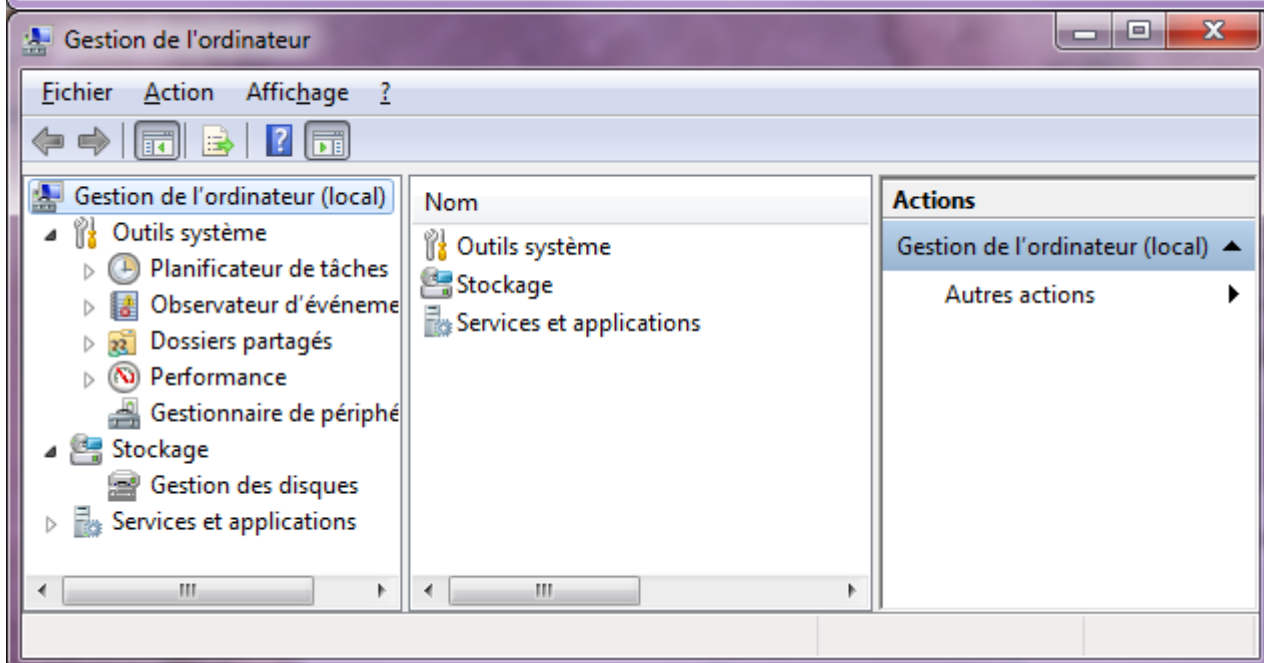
Gestion de l'ordinateur

Fichier Action Affichage ?

Gestion de l'ordinateur (local)
Outils système
Planificateur de tâches
Observateur d'événeme
Dossiers partagés
Performance
Gestionnaire de périphé
Stockage
Gestion des disques
Services et applications

Nom
Outils système
Stockage
Services et applications

Actions
Gestion de l'ordinateur (local)
Autres actions